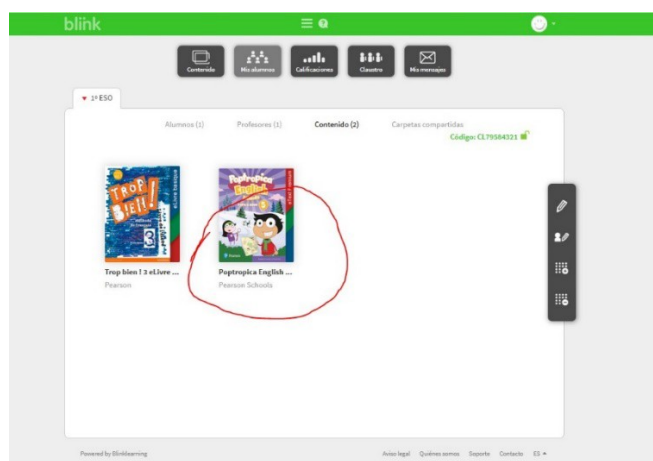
blink

Contenido Mis alumnos Calificaciones Claustro Mis mensajes

1º ESO

Alumnos (1) Profesores (1) Contenido (2) Carpetas compartidas

Código: CL79584321

TROP BIEN! 3

Trop bien ! 3 eLivre ...
Pearson

Poptropica English

Poptropica English ...
Pearson Schools

Powered by Blinklearning

Aviso legal Quiénes somos Soporte Contacto ES